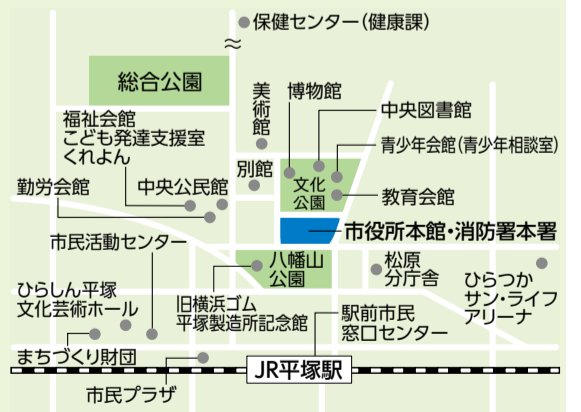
保健センター（健康課）

≈

総合公園

美術館

博物館

中央図書館

福祉会館
こども発達支援室
くれよん

青少年会館（青少年相談室）

別館

文化公園

勤労会館

中央公民館

教育会館

市役所本館・消防署本署

市民活動センター

八幡山公園

松原分庁舎

ひらつか
サン・ライフ
アリーナ

ひらしん平塚
文化芸術ホール

旧横浜ゴム
平塚製造所記念館

駅前市民
窓口センター

まちづくり財団

JR平塚駅

市民プラザ